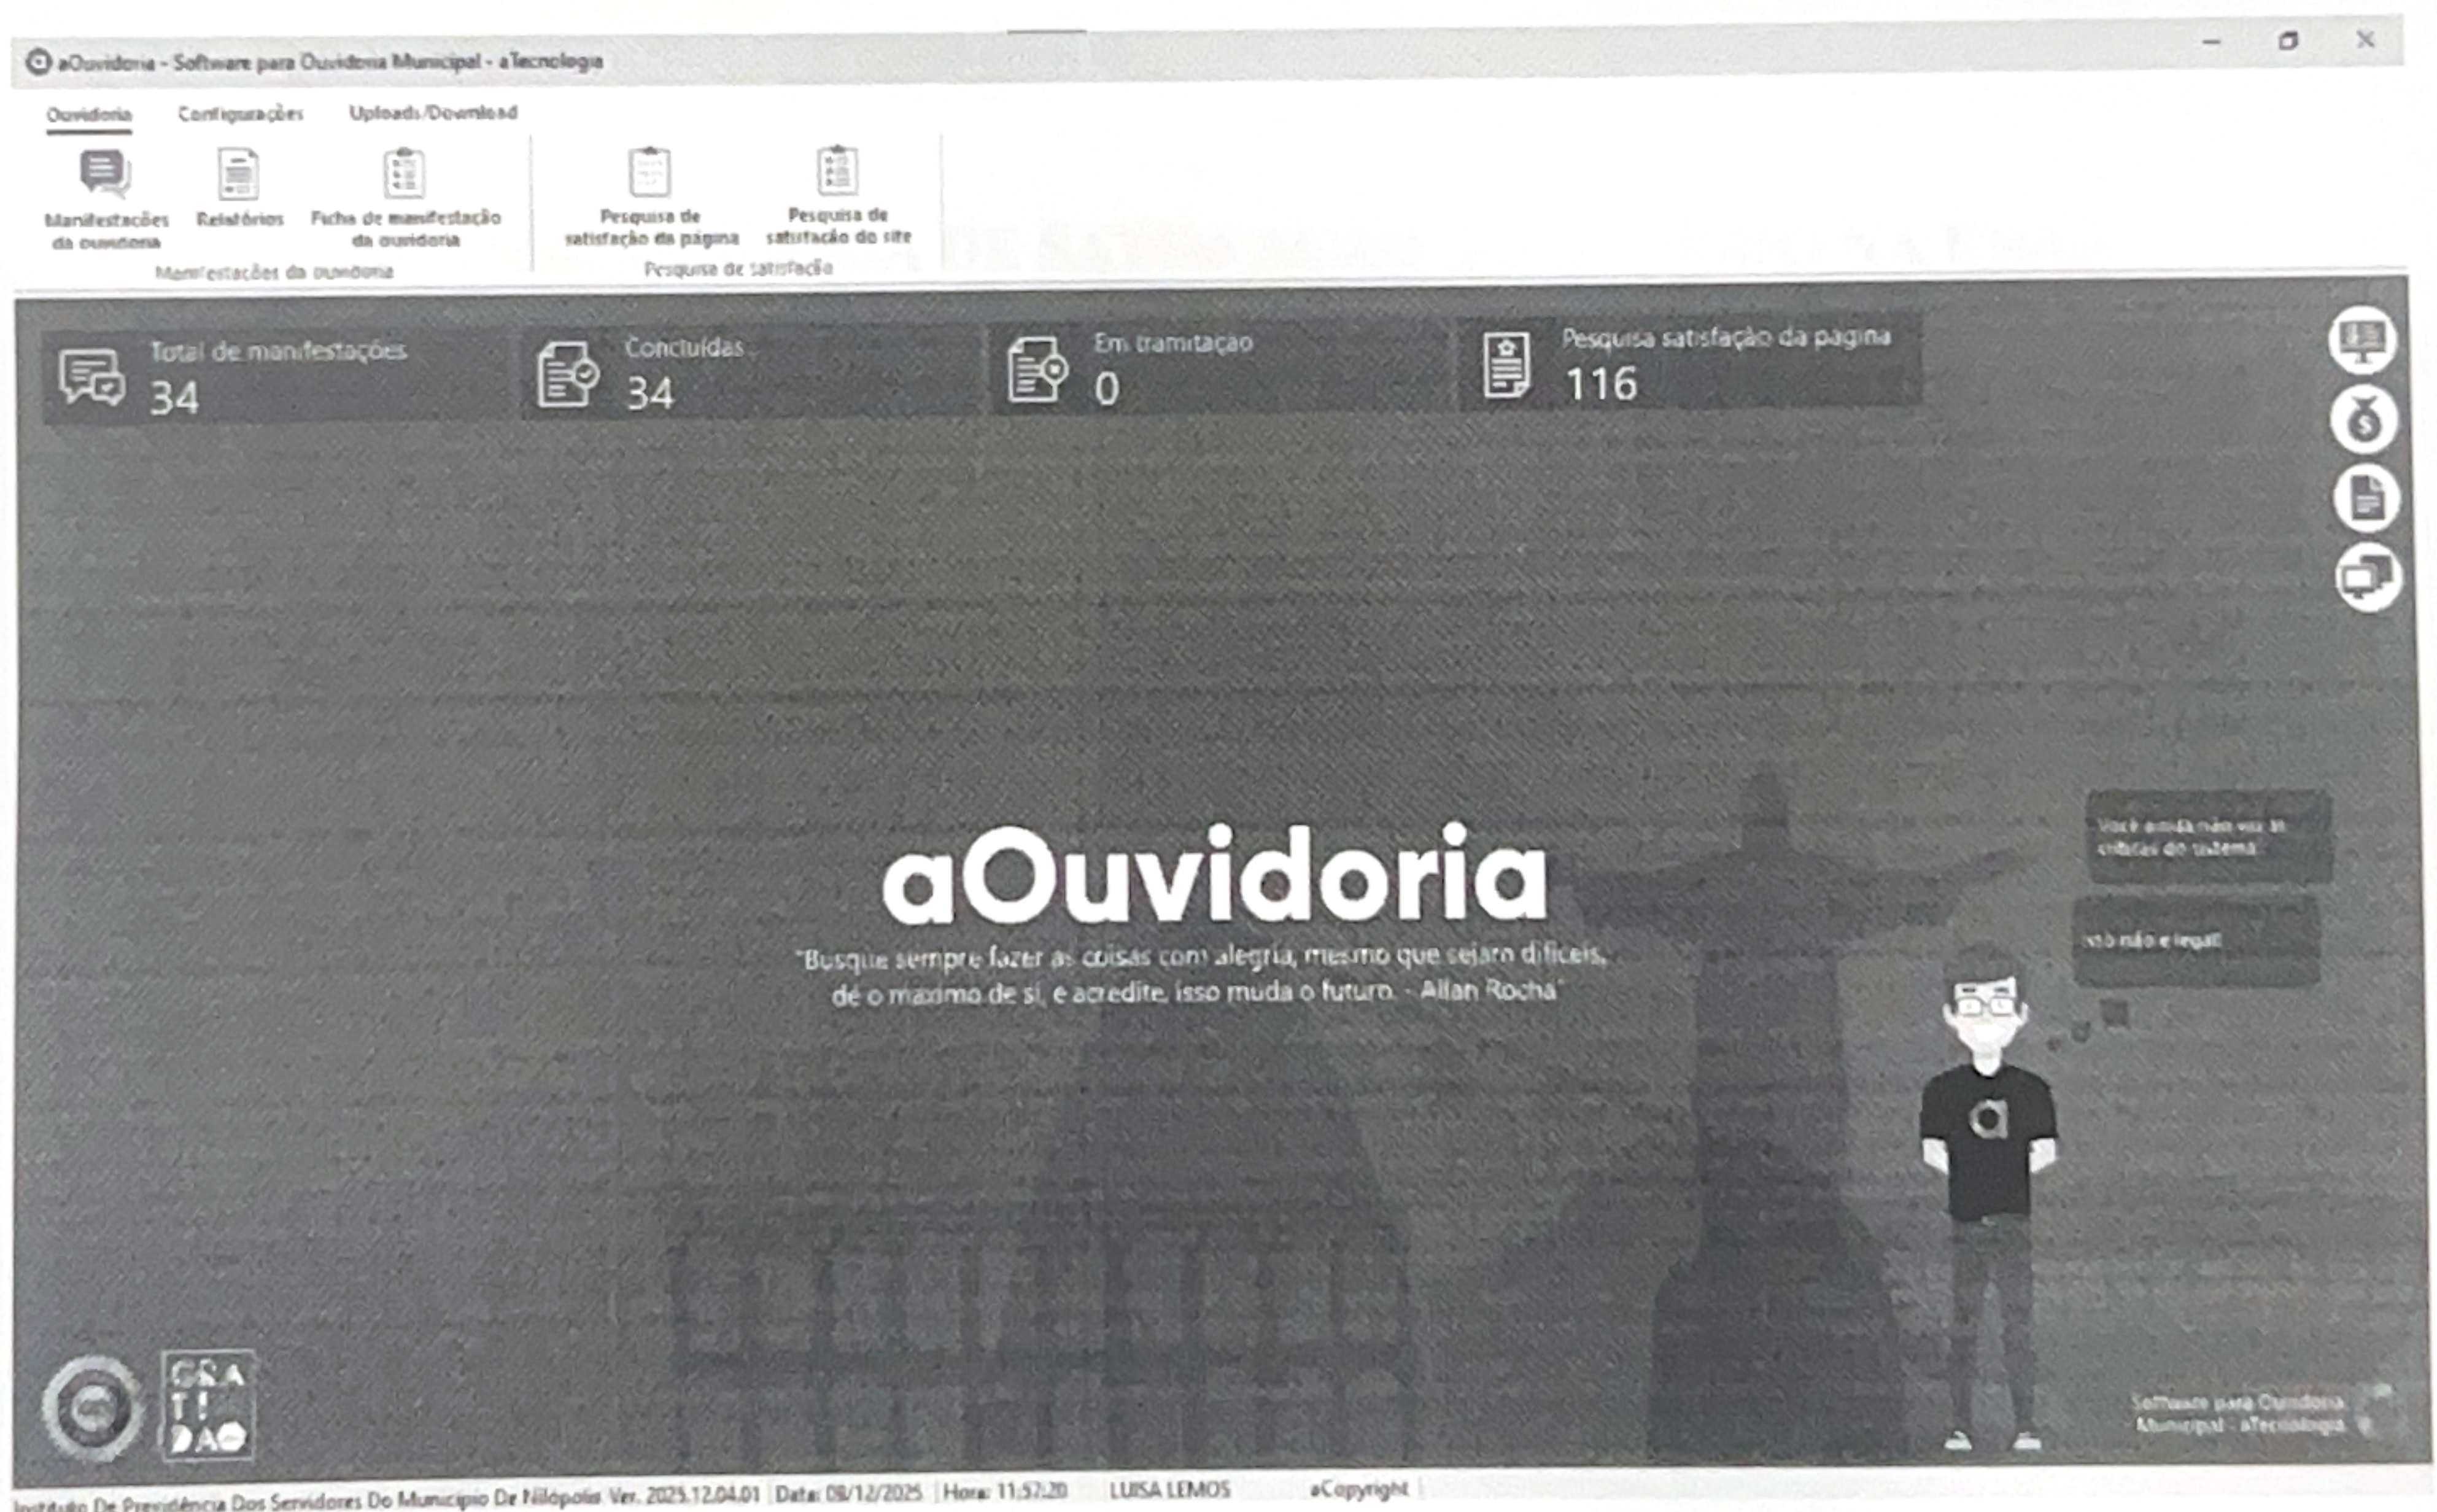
aOuvidoria - Software para Ouvidoria Municipal - aTecnologia

Ouvidoria Configurações Uploads/Download

Manifestações da ouvidoria
Relatórios
Ficha de manifestação da ouvidoria
Manifestações da ouvidoria

Pesquisa de satisfação da pagina
Pesquisa de satisfação do site
Pesquisa de satisfação

Total de manifestações
34

Concluídas
34

Em tramitaçao
0

Pesquisa satisfação da pagina
116

Você ainda não viu as críticas do sistema

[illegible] não é legal!

aOuvidoria
"Busque sempre fazer as coisas com alegria, mesmo que sejam difíceis, dê o máximo de si, e acredite, isso muda o futuro. - Allan Rocha"

GRA TI DÃO

Software para Ouvidoria Municipal - aTecnologia

Instituto De Previdência Dos Servidores Do Município De Nilópolis Ver. 2025.12.04.01 | Data: 08/12/2025 | Hora: 11:57:20 | LUISA LEMOS | aCopyright